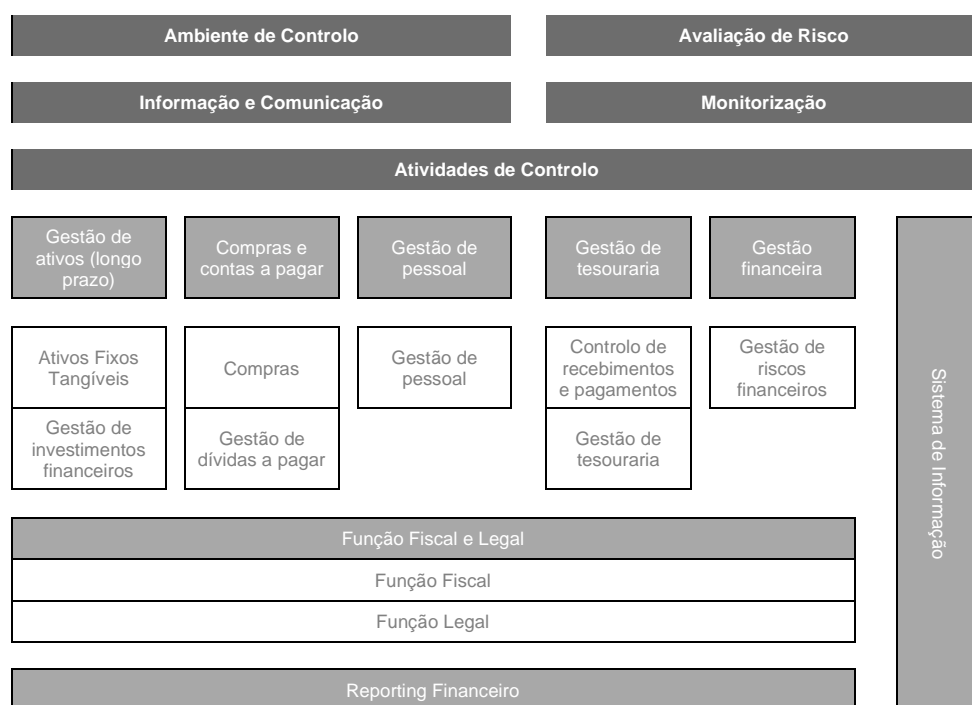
Ambiente de Controlo

Avaliação de Risco

Informação e Comunicação

Monitorização

Atividades de Controlo

Gestão de ativos (longo prazo)

Compras e contas a pagar

Gestão de pessoal

Gestão de tesouraria

Gestão financeira

Ativos Fixos Tangíveis

Gestão de investimentos financeiros

Compras

Gestão de dívidas a pagar

Gestão de pessoal

Controlo de recebimentos e pagamentos

Gestão de tesouraria

Gestão de riscos financeiros

Sistema de Informação

Função Fiscal e Legal

Função Fiscal

Função Legal

Reporting Financeiro